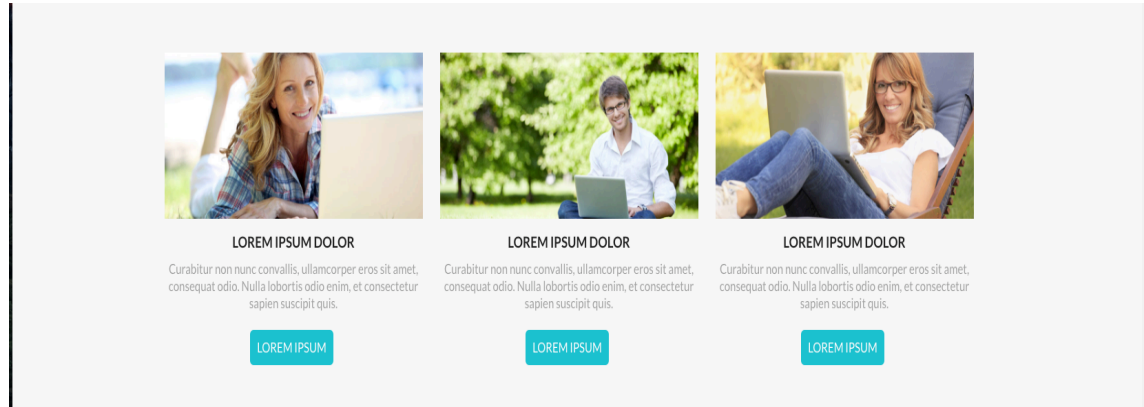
LOREM IPSUM DOLOR

Curabitur non nunc convallis, ullamcorper eros sit amet, consequat odio. Nulla lobortis odio enim, et consectetur sapien suscipit quis.

LOREM IPSUM

LOREM IPSUM DOLOR

Curabitur non nunc convallis, ullamcorper eros sit amet, consequat odio. Nulla lobortis odio enim, et consectetur sapien suscipit quis.

LOREM IPSUM

LOREM IPSUM DOLOR

Curabitur non nunc convallis, ullamcorper eros sit amet, consequat odio. Nulla lobortis odio enim, et consectetur sapien suscipit quis.

LOREM IPSUM